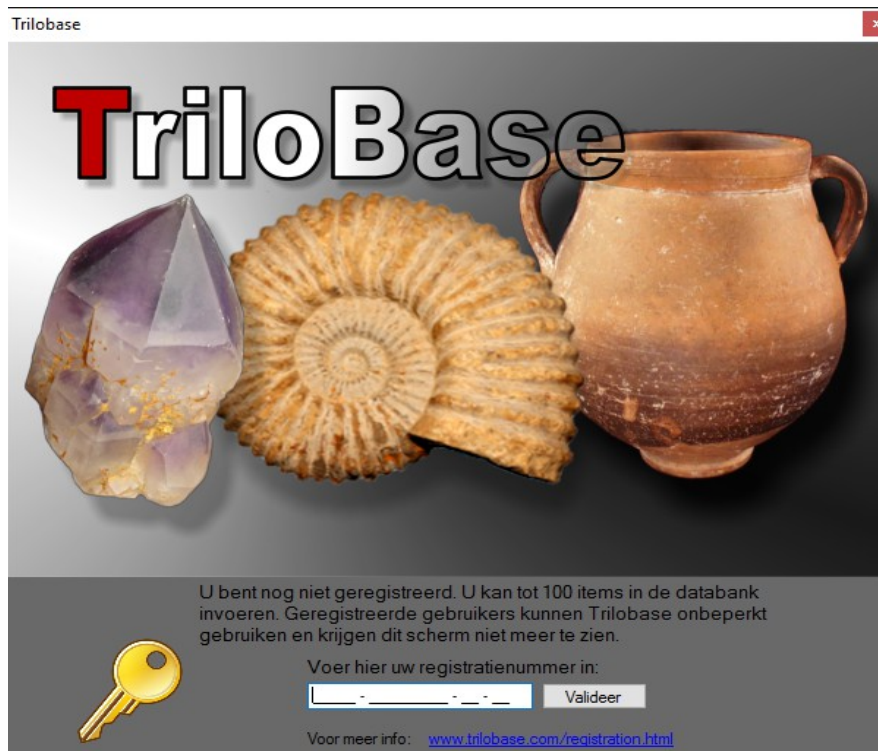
Trilobase

TriloBase

U bent nog niet geregistreerd. U kan tot 100 items in de databank invoeren. Geregistreerde gebruikers kunnen Trilobase onbeperkt gebruiken en krijgen dit scherm niet meer te zien.

Voer hier uw registratienummer in:

____-________-__-__

Valideer

Voor meer info: www.trilobase.com/registration.html